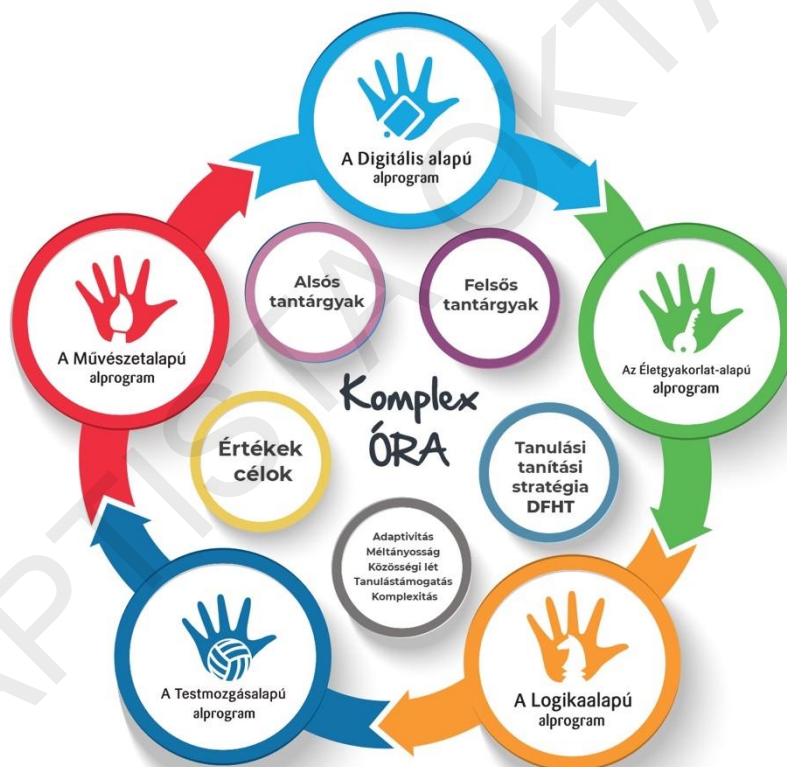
A Digitális alapú alprogram

Alsós tantárgyak

Felsős tantárgyak

A Művészetalapú alprogram

Az Életgyakorlat-alapú alprogram

Komplex ÓRA

Értékek célok

Tanulási tanítási stratégia DFHT

Adaptivitás
Méltányosság
Közösségi lét
Tanulástámogatás
Komplexitás

A Testmozgásalapú alprogram

A Logikaalapú alprogram